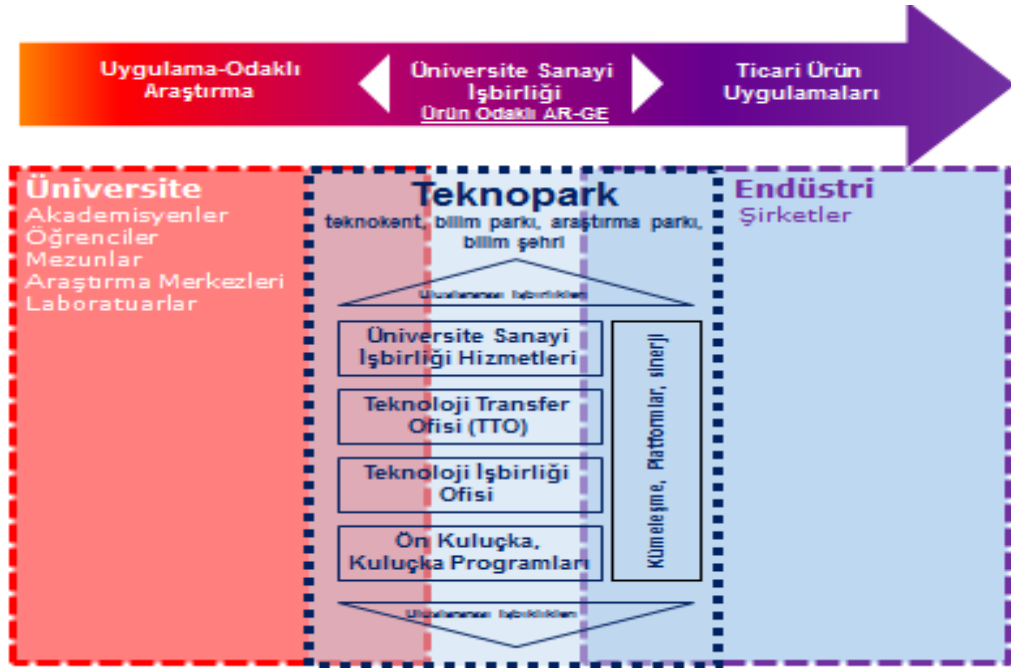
Uygulama-Odaklı Araştırma

Üniversite Sanayi İşbirliği
Ürün Odaklı AR-GE

Ticari Ürün Uygulamaları

Üniversite
Akademisyenler
Öğrenciler
Mezunlar
Araştırma Merkezleri
Laboratuarlar

Teknopark
teknokent, bilim parkı, araştırma parkı, bilim şehri

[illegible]

Üniversite Sanayi İşbirliği Hizmetleri

Teknoloji Transfer Ofisi (TTO)

Teknoloji İşbirliği Ofisi

Ön Kuluçka, Kuluçka Programları

Kümeleşme, Platformlar, sinerji

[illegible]

Endüstri
Şirketler